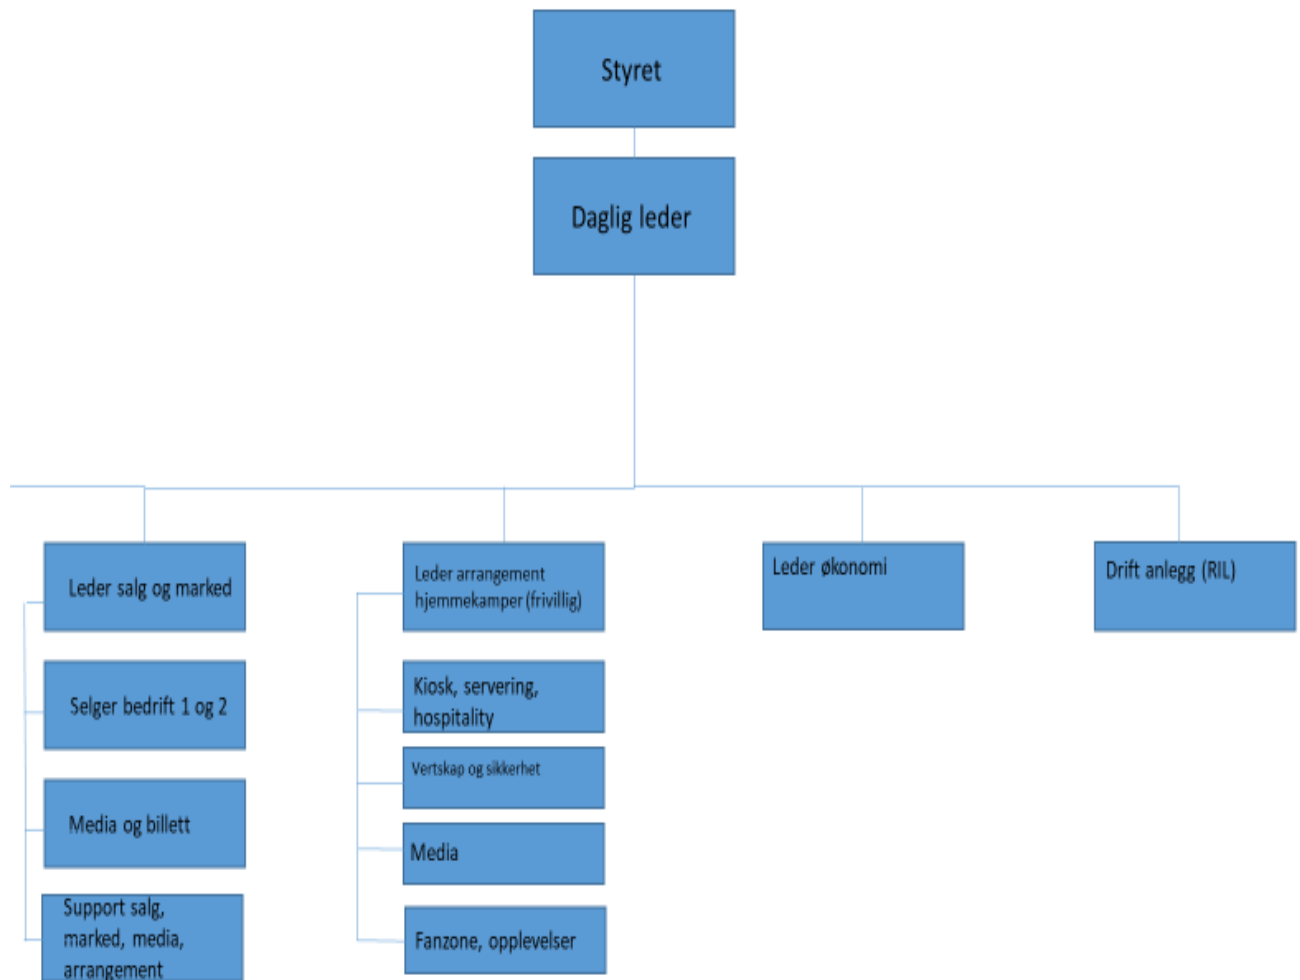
Styret

Daglig leder

Leder salg og marked

Selger bedrift 1 og 2

Media og billett

Support salg, marked, media, arrangement

Leder arrangement hjemmekamper (frivillig)

Kiosk, servering, hospitality

Vertskap og sikkerhet

Media

Fanzone, opplevelser

Leder økonomi

Drift anlegg (RIL)